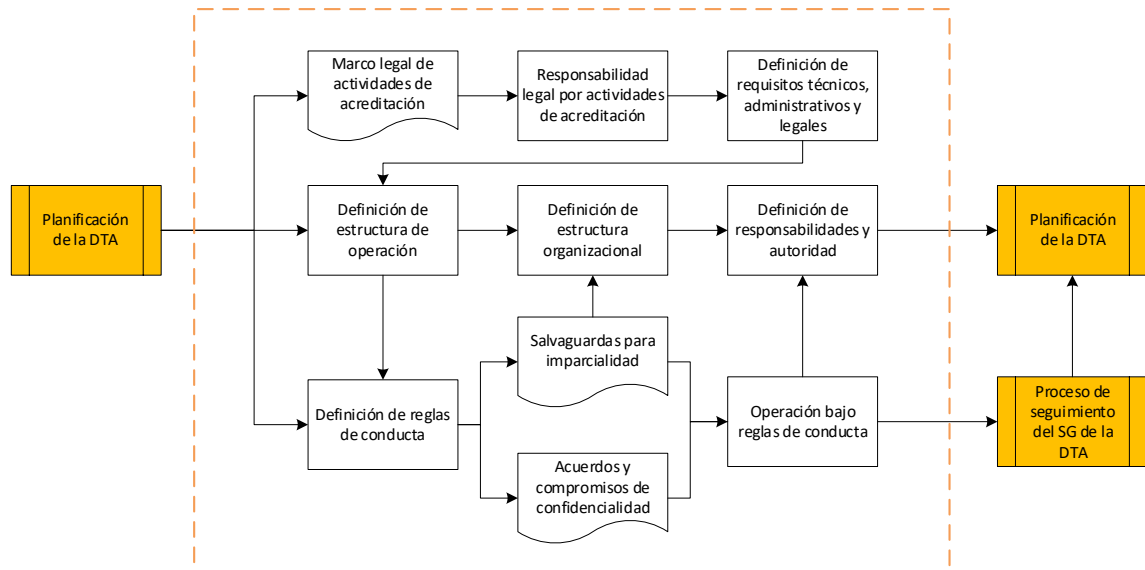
Planificación de la DTA

Marco legal de actividades de acreditación

Responsabilidad legal por actividades de acreditación

Definición de requisitos técnicos, administrativos y legales

Definición de estructura de operación

Definición de estructura organizacional

Definición de responsabilidades y autoridad

Planificación de la DTA

Salvaguardas para imparcialidad

Definición de reglas de conducta

Operación bajo reglas de conducta

Proceso de seguimiento del SG de la DTA

Acuerdos y compromisos de confidencialidad